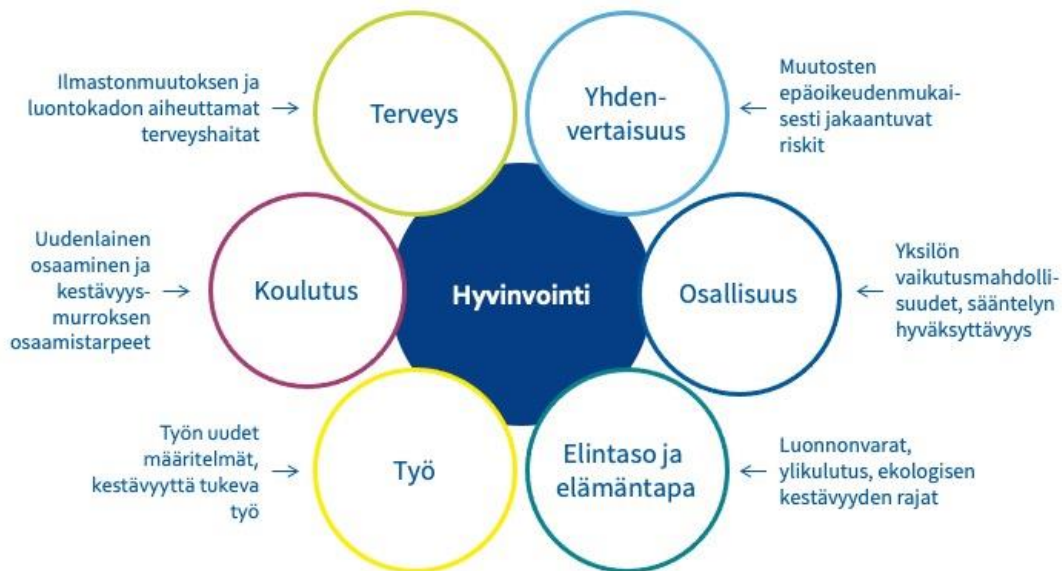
Ilmastonmuutoksen ja luontokadon aiheuttamat terveyshaitat →

Terveys

Yhdenvertaisuus

← Muutosten epäoikeudenmukaisesti jakaantuvat riskit

Uudenlainen osaaminen ja kestävyysmurroksen osaamistarpeet →

Koulutus

Hyvinvointi

Osallisuus

← Yksilön vaikutusmahdollisuudet, sääntelyn hyväksyttävyys

Työn uudet määritelmät, kestävyyttä tukeva työ →

Työ

Elintaso ja elämäntapa

← Luonnonvarat, ylikulutus, ekologisen kestävyyden rajat